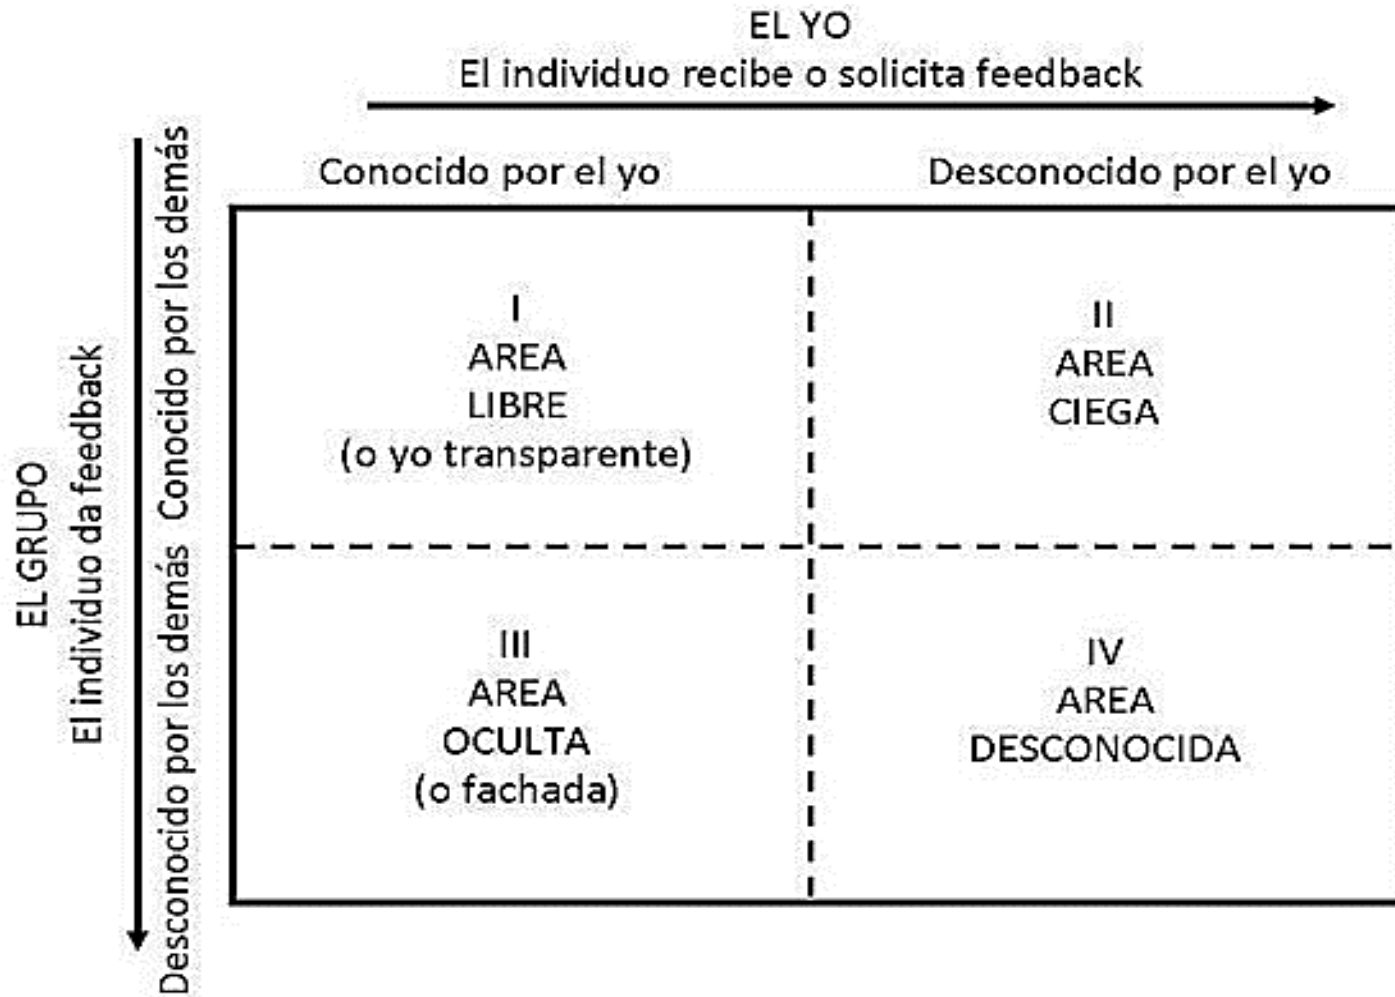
EL YO
El individuo recibe o solicita feedback

EL GRUPO
El individuo da feedback

| | Conocido por el yo | Desconocido por el yo |
|---|---|---|
| Conocido por los demás | I AREA LIBRE (o yo transparente) | II AREA CIEGA |
| Desconocido por los demás | III AREA OCULTA (o fachada) | IV AREA DESCONOCIDA |